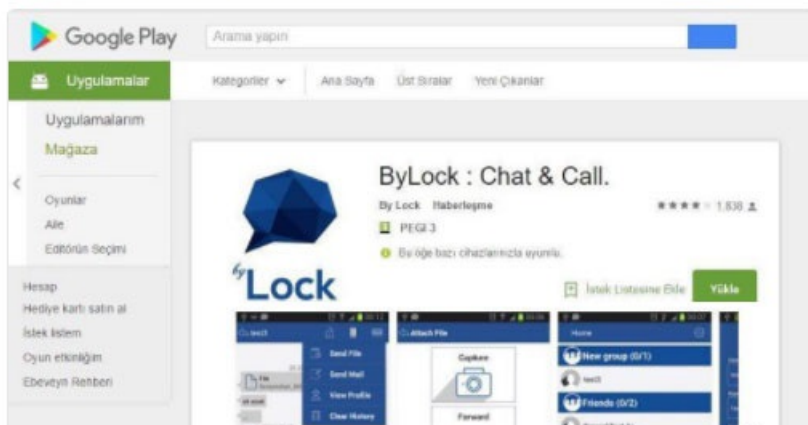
Google Play

Arama yapın

Uygulamalar

Kategoriler

Ana Sayfa

Üst Sıralar

Yeni Çıkanlar

Uygulamalarım

Mağaza

Oyunlar

Aile

Editörün Seçimi

Hesap

Hediye kartı satın al

İstek listem

Oyun etkinliğim

Ebeveyn Rehberi

ByLock : Chat & Call.

ByLock Haberleşme

★★★★ 1.636

PEGI 3

Bu öğe bazı cihazlarınızla uyumlu.

byLock

İstek Listesine Ekle

Yükle

test3

Send File

Send Mail

View Profile

Clear History

Attach File

Capture

Forward

Home

New group (0/1)

test3

Friends (0/2)